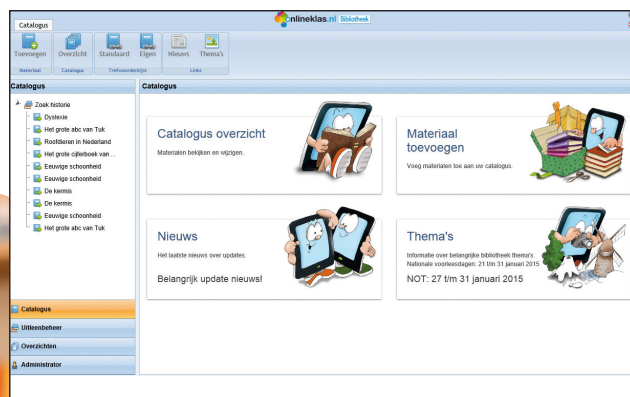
Catalogus

onlineklas.nl Bibliotheek

Toevoegen Overzicht Standaard Eigen Nieuws Thema's

Materiaal Catalogus Trefwoordenlijst Links

Catalogus

Zoek historie
Dyslexie
Het grote abc van Tuk
Roofdieren in Nederland
Het grote cijferboek van ...
Eeuwige schoonheid
Eeuwige schoonheid
De kermis
De kermis
Eeuwige schoonheid
Het grote abc van Tuk

Catalogus
Uitleenbeheer
Overzichten
Administrator

Catalogus

Catalogus overzicht
Materialen bekijken en wijzigen.

Materiaal toevoegen
Voeg materialen toe aan uw catalogus.

Nieuws
Het laatste nieuws over updates.
Belangrijk update nieuws!

Thema's
Informatie over belangrijke bibliotheek thema's. Nationale voorleesdagen: 21 t/m 31 januari 2015
NOT: 27 t/m 31 januari 2015